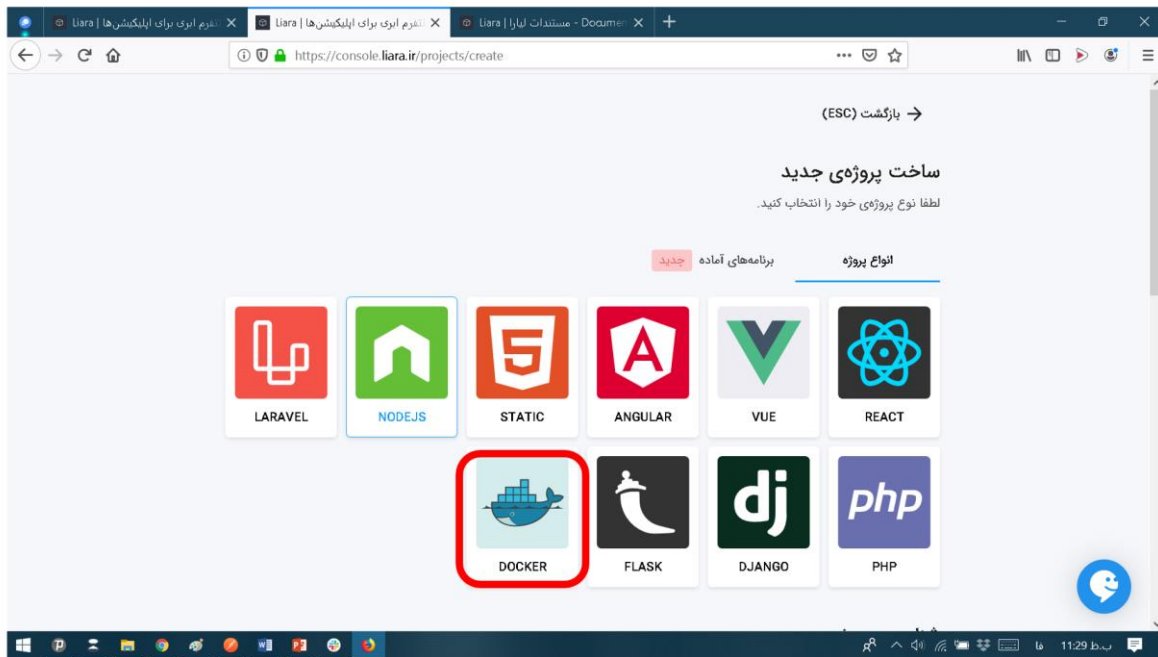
Liara | پلتفرم ابری برای اپلیکیشن‌ها
Liara | پلتفرم ابری برای اپلیکیشن‌ها
مستندات لیارا | Liara - Documen

https://console.liara.ir/projects/create

بازگشت (ESC)

ساخت پروژه‌ی جدید
لطفا نوع پروژه‌ی خود را انتخاب کنید.

انواع پروژه
برنامه‌های آماده جدید

LARAVEL
NODEJS
STATIC
ANGULAR
VUE
REACT
DOCKER
FLASK
DJANGO
PHP

php

dj

فا
11:29 ب.ظ